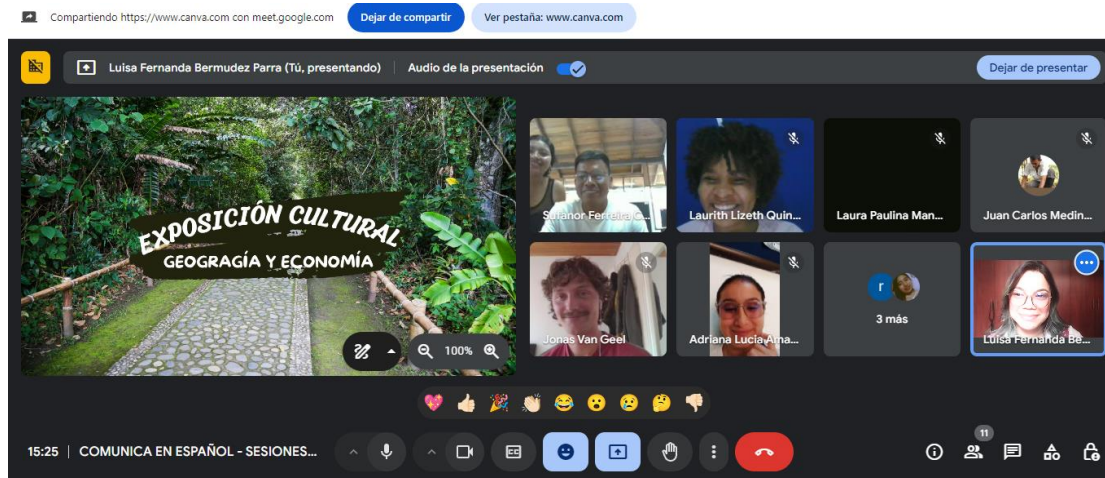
Compartiendo https://www.canva.com con meet.google.com

Dejar de compartir

Ver pestaña: www.canva.com

Luisa Fernanda Bermudez Parra (Tú, presentando)

Audio de la presentación

Dejar de presentar

EXPOSICIÓN CULTURAL

GEOGRAGÍA Y ECONOMÍA

100%

Suranor Ferreira C...

Laurith Lizeth Quin...

Laura Paulina Man...

Juan Carlos Medin...

Jonas Van Geel

Adriana Lucia Ama...

r

3 más

Luisa Fernanda Be...

15:25 | COMUNICA EN ESPAÑOL - SESIONES...

11